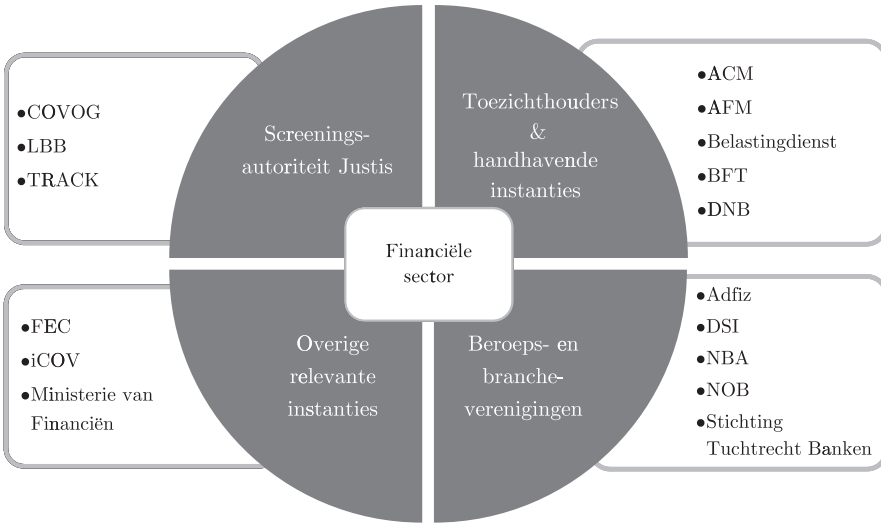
•COVOG
•LBB
•TRACK

Screenings-autoriteit Justis

Toezichthouders & handhavende instanties

•ACM
•AFM
•Belastingdienst
•BFT
•DNB

Financiële sector

•FEC
•iCOV
•Ministerie van Financiën

Overige relevante instanties

Beroeps- en branche-verenigingen

•Adfiz
•DSI
•NBA
•NOB
•Stichting Tuchtrecht Banken